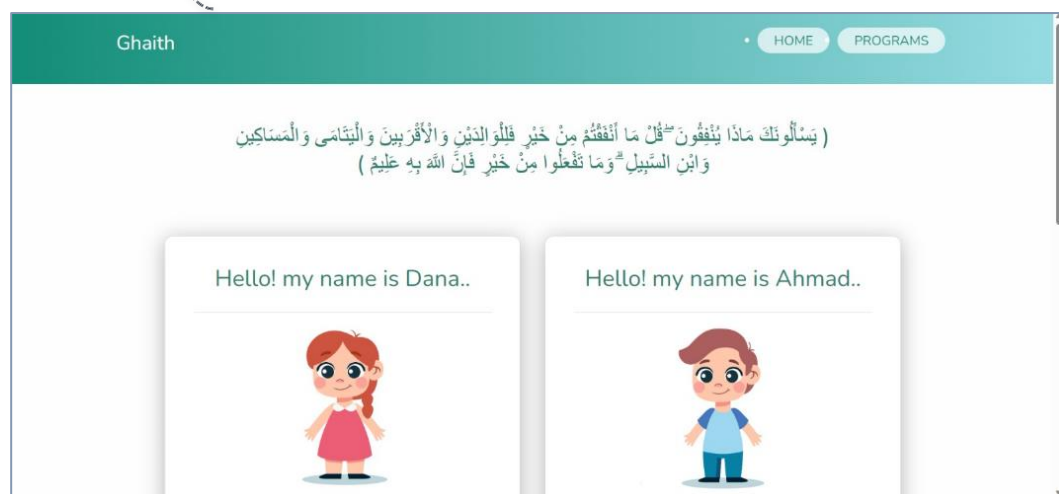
Ghaith

HOME PROGRAMS

( يَسْأَلُونَكَ مَاذَا يُنفِقُونَ ۖ قُلْ مَا أَنفَقْتُم مِّنْ خَيْرٍ فَلِلْوَالِدَيْنِ وَالْأَقْرَبِينَ وَالْيَتَامَىٰ وَالْمَسَاكِينِ وَابْنِ السَّبِيلِ ۗ وَمَا تَفْعَلُوا مِنْ خَيْرٍ فَإِنَّ اللَّهَ بِهِ عَلِيمٌ )

Hello! my name is Dana..

Hello! my name is Ahmad..